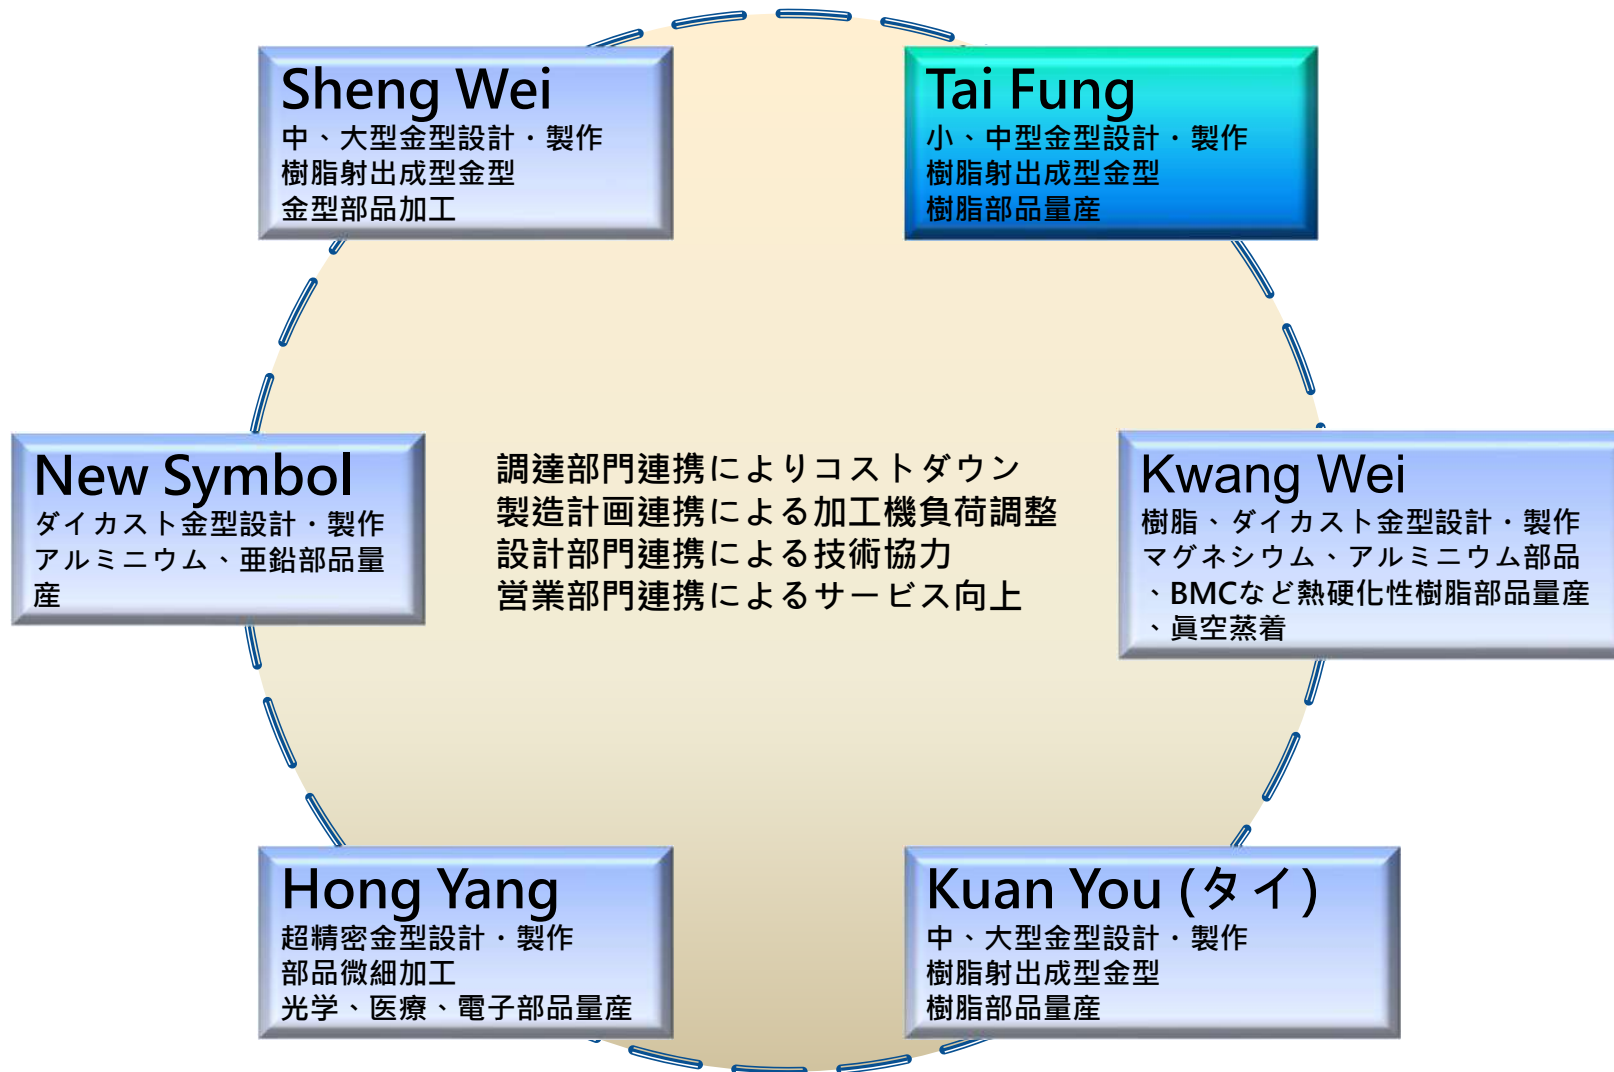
Sheng Wei
中、大型金型設計・製作
樹脂射出成型金型
金型部品加工

Tai Fung
小、中型金型設計・製作
樹脂射出成型金型
樹脂部品量産

New Symbol
ダイカスト金型設計・製作
アルミニウム、亜鉛部品量産

調達部門連携によりコストダウン
製造計画連携による加工機負荷調整
設計部門連携による技術協力
営業部門連携によるサービス向上

Kwang Wei
樹脂、ダイカスト金型設計・製作
マグネシウム、アルミニウム部品、BMCなど熱硬化性樹脂部品量産、眞空蒸着

Hong Yang
超精密金型設計・製作
部品微細加工
光学、医療、電子部品量産

Kuan You (タイ)
中、大型金型設計・製作
樹脂射出成型金型
樹脂部品量産